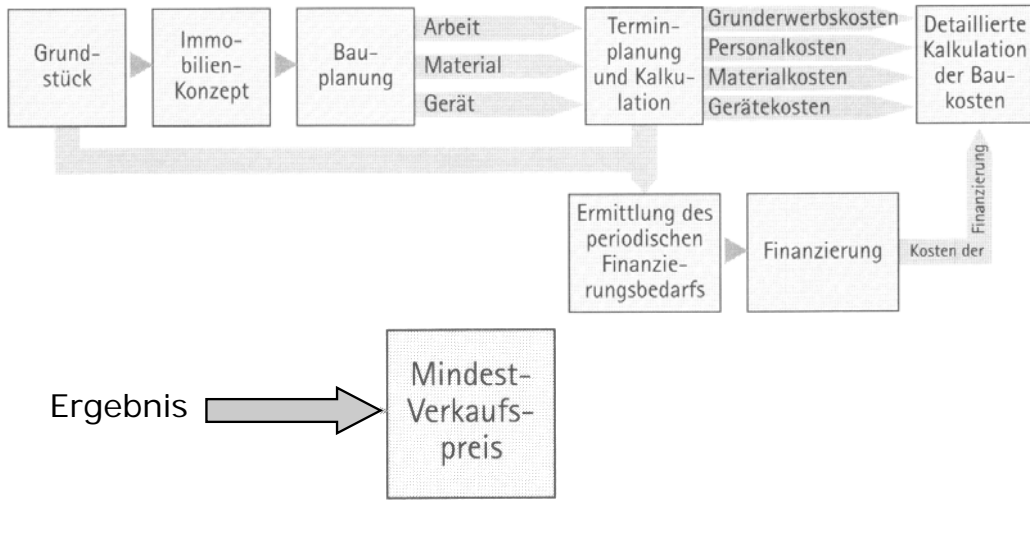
Grundstück

Immobilien-Konzept

Bauplanung

Arbeit
Material
Gerät

Terminplanung und Kalkulation

Grunderwerbskosten
Personalkosten
Materialkosten
Gerätekosten

Detaillierte Kalkulation der Baukosten

Ermittlung des periodischen Finanzierungsbedarfs

Finanzierung

Kosten der Finanzierung

Ergebnis

Mindest-Verkaufspreis